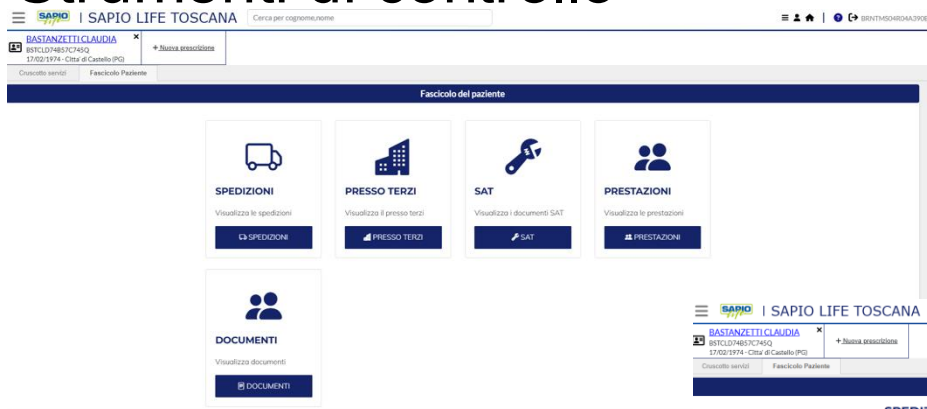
Strumenti di controllo

SAPIO | SAPIO LIFE TOSCANA
Cerca per cognome,nome
BRNTMS04R04A390

BASTANZETTI CLAUDIA
BSTCLD74B57C745Q
17/02/1974 - Citta' di Castello (PG)
+ Nuova prescrizione

Cruscotto servizi
Fascicolo Paziente

Fascicolo del paziente

SPEDIZIONI
Visualizza le spedizioni
SPEDIZIONI

PRESSO TERZI
Visualizza il presso terzi
PRESSO TERZI

SAT
Visualizza i documenti SAT
SAT

PRESTAZIONI
Visualizza le prestazioni
PRESTAZIONI

DOCUMENTI
Visualizza documenti
DOCUMENTI

SAPIO | SAPIO LIFE TOSCANA
BASTANZETTI CLAUDIA
BSTCLD74B57C745Q
17/02/1974 - Citta' di Castello (PG)
+ Nuova prescrizione
Cruscotto servizi
Fascicolo Paziente
SPEDI